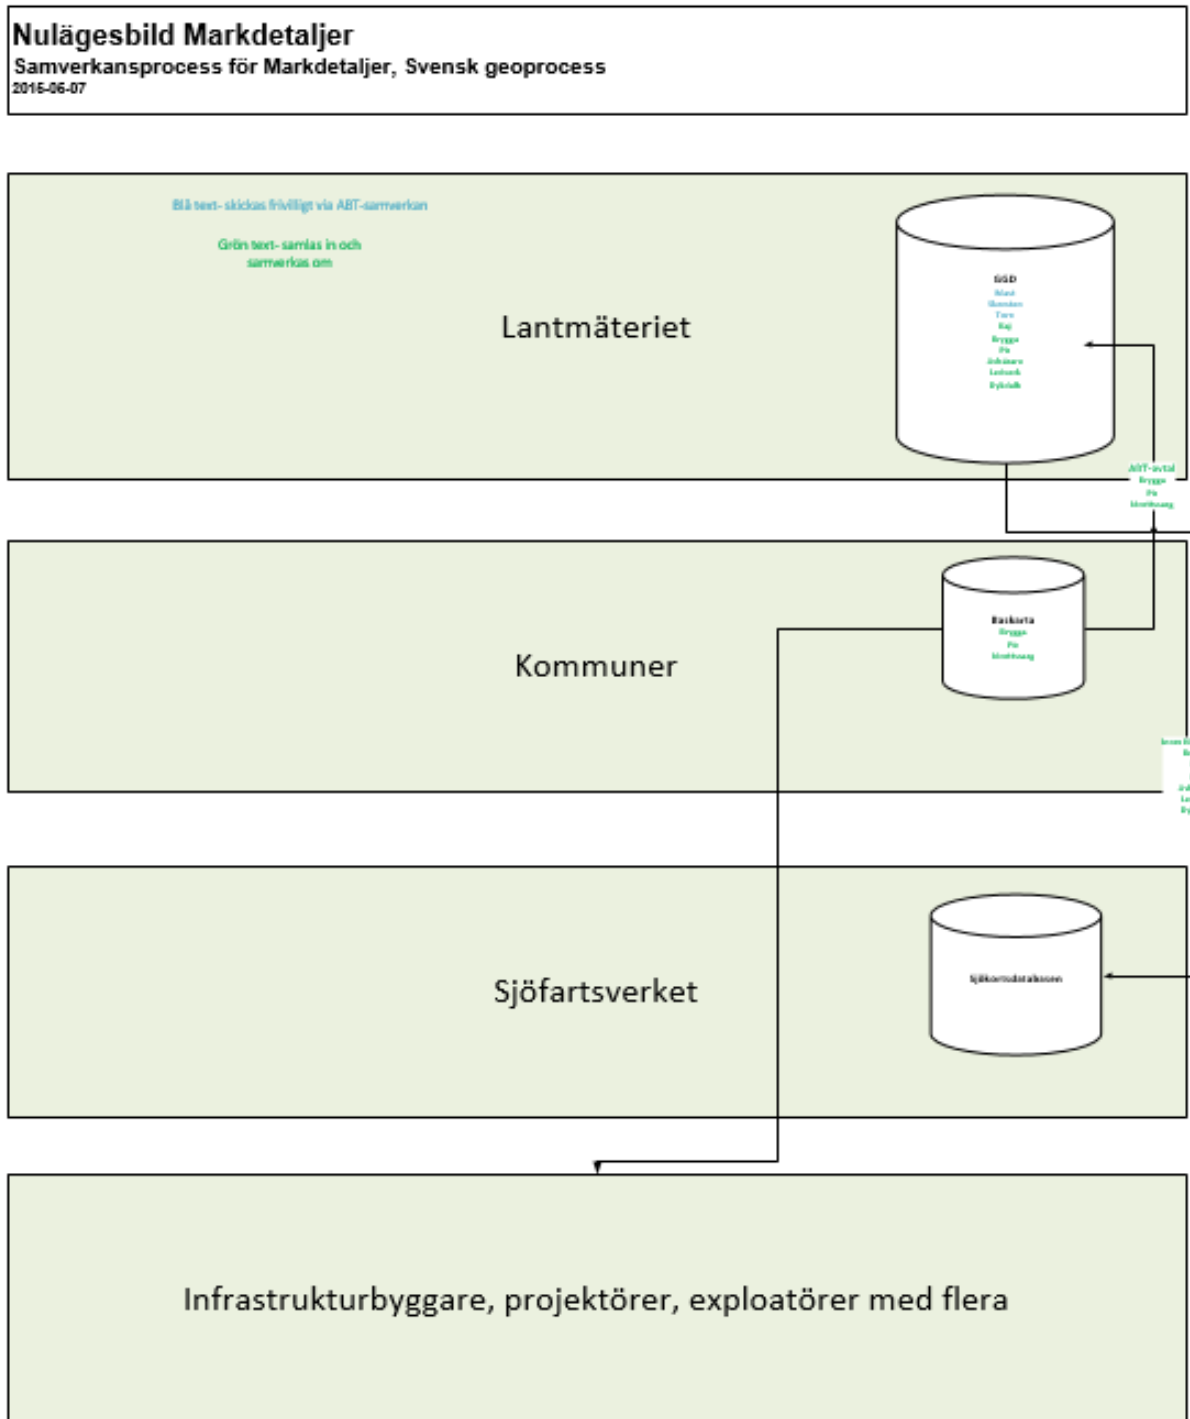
Nulägesbild Markdetaljer
Samverkansprocess för Markdetaljer, Svensk geoprocess
2016-06-07

Blå text- skickas frivilligt via ABT-samverkan

Grön text- samlas in och samverkas om

Lantmäteriet

GGD
Mast
Skorsten
Torn
Kaj
Brygga
Pir
Anl.mast
Ledverk
Dykdalb

ABT-avtal
Brygga
Pir
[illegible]

Kommuner

Baskarta
Brygga
Pir
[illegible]

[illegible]

Sjöfartsverket

Sjökortsdatabasen

Infrastrukturbyggare, projektörer, exploatörer med flera